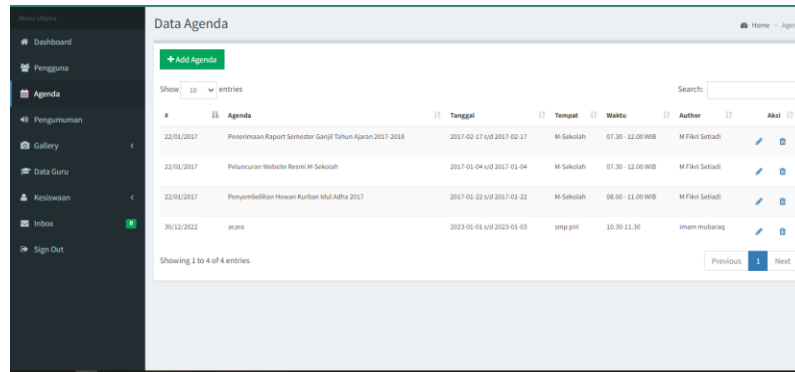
Menu Utama
Dashboard
Pengguna
Agenda
Pengumuman
Gallery
Data Guru
Kesiswaan
Inbox 0
Sign Out

Data Agenda
Home > Agen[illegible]

+ Add Agenda

Show 10 entries
Search:

| # | Agenda | Tanggal | Tempat | Waktu | Author | Aksi |
|---|---|---|---|---|---|---|
| 22/01/2017 | Penerimaan Raport Semester Ganjil Tahun Ajaran 2017-2018 | 2017-02-17 s/d 2017-02-17 | M-Sekolah | 07.30 - 12.00 WIB | M Fikri Setiadi | |
| 22/01/2017 | Peluncuran Website Resmi M-Sekolah | 2017-01-04 s/d 2017-01-04 | M-Sekolah | 07.30 - 12.00 WIB | M Fikri Setiadi | |
| 22/01/2017 | Penyembelihan Hewan Kurban Idul Adha 2017 | 2017-01-22 s/d 2017-01-22 | M-Sekolah | 08.00 - 11.00 WIB | M Fikri Setiadi | |
| 30/12/2022 | acara | 2023-01-01 s/d 2023-01-03 | smp piri | 10.30-11.30 | imam mubaraq | |

Showing 1 to 4 of 4 entries
Previous 1 Next